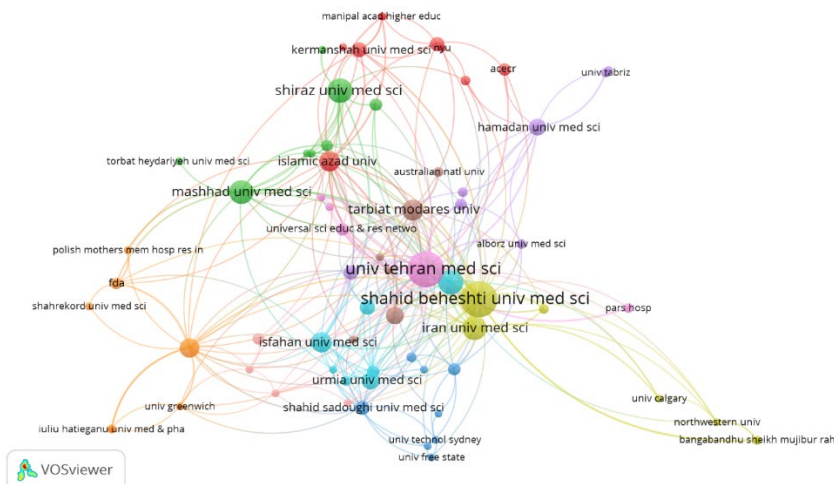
manipal acad higher educ
kermanshah univ med sci
nyu
acecr
univ tabriz
shiraz univ med sci
hamadan univ med sci
torbat heydariyeh univ med sci
islamic azad univ
australian natl univ
mashhad univ med sci
tarbiat modares univ
universal sci educ & res netwo
alborz univ med sci
polish mothers mem hosp res in
univ tehran med sci
fda
shahid beheshti univ med sci
shahrekord univ med sci
pars hosp
iran univ med sci
isfahan univ med sci
urmia univ med sci
univ calgary
univ greenwich
shahid sadoughi univ med sci
northwestern univ
iuliu hatieganu univ med & pha
bangabandhu sheikh mujibur rah
univ technol sydney
univ free state
VOSviewer